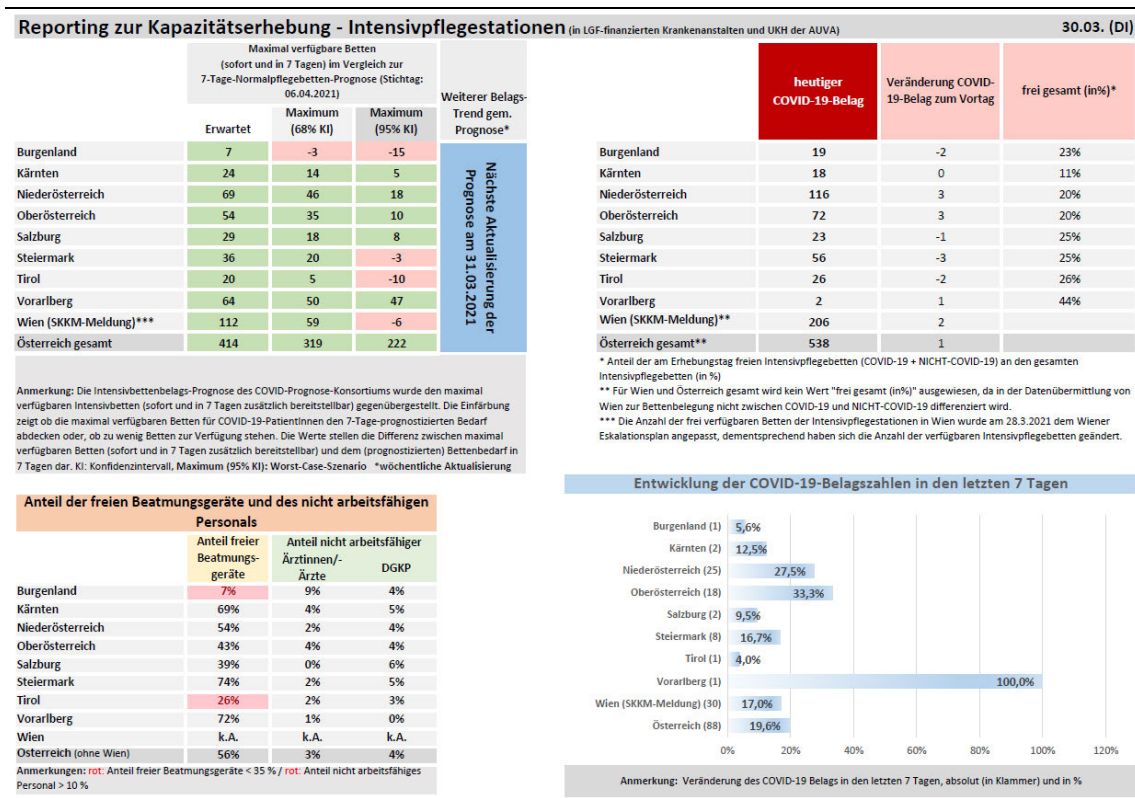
Reporting zur Kapazitätserhebung - Intensivpflegestationen (in LGF-finanzierten Krankenanstalten und UKH der AUVA)

30.03. (DI)

| | Maximal verfügbare Betten (sofort und in 7 Tagen) im Vergleich zur 7-Tage-Normalpflegebetten-Prognose (Stichtag: 06.04.2021) Erwartet | Maximum (68% KI) | Maximum (95% KI) | Weiterer Belags-Trend gem. Prognose* |
|---|---|---|---|---|
| Burgenland | 7 | -3 | -15 | Nächste Aktualisierung der Prognose am 31.03.2021 |
| Kärnten | 24 | 14 | 5 | |
| Niederösterreich | 69 | 46 | 18 | |
| Oberösterreich | 54 | 35 | 10 | |
| Salzburg | 29 | 18 | 8 | |
| Steiermark | 36 | 20 | -3 | |
| Tirol | 20 | 5 | -10 | |
| Vorarlberg | 64 | 50 | 47 | |
| Wien (SKKM-Meldung)*** | 112 | 59 | -6 | |
| Österreich gesamt | 414 | 319 | 222 | |

| | heutiger COVID-19-Belag | Veränderung COVID-19-Belag zum Vortag | frei gesamt (in%)* |
|---|---|---|---|
| Burgenland | 19 | -2 | 23% |
| Kärnten | 18 | 0 | 11% |
| Niederösterreich | 116 | 3 | 20% |
| Oberösterreich | 72 | 3 | 20% |
| Salzburg | 23 | -1 | 25% |
| Steiermark | 56 | -3 | 25% |
| Tirol | 26 | -2 | 26% |
| Vorarlberg | 2 | 1 | 44% |
| Wien (SKKM-Meldung)** | 206 | 2 | |
| Österreich gesamt** | 538 | 1 | |

* Anteil der am Erhebungstag freien Intensivpflegebetten (COVID-19 + NICHT-COVID-19) an den gesamten Intensivpflegebetten (in %)
** Für Wien und Österreich gesamt wird kein Wert "frei gesamt (in%)" ausgewiesen, da in der Datenübermittlung von Wien zur Bettenbelegung nicht zwischen COVID-19 und NICHT-COVID-19 differenziert wird.
*** Die Anzahl der frei verfügbaren Betten der Intensivpflegestationen in Wien wurde am 28.3.2021 dem Wiener Eskalationsplan angepasst, dementsprechend haben sich die Anzahl der verfügbaren Intensivpflegebetten geändert.

Anmerkung: Die Intensivbettenbelags-Prognose des COVID-Prognose-Konsortiums wurde den maximal verfügbaren Intensivbetten (sofort und in 7 Tagen zusätzlich bereitstellbar) gegenübergestellt. Die Einfärbung zeigt ob die maximal verfügbaren Betten für COVID-19-PatientInnen den 7-Tage-prognostizierten Bedarf abdecken oder, ob zu wenig Betten zur Verfügung stehen. Die Werte stellen die Differenz zwischen maximal verfügbaren Betten (sofort und in 7 Tagen zusätzlich bereitstellbar) und dem (prognostizierten) Bettenbedarf in 7 Tagen dar. KI: Konfidenzintervall, Maximum (95% KI): Worst-Case-Szenario *wöchentliche Aktualisierung

Anteil der freien Beatmungsgeräte und des nicht arbeitsfähigen Personals

| | Anteil freier Beatmungs-geräte | Anteil nicht arbeitsfähiger Ärztinnen/-Ärzte | DGKP |
|---|---|---|---|
| Burgenland | 7% | 9% | 4% |
| Kärnten | 69% | 4% | 5% |
| Niederösterreich | 54% | 2% | 4% |
| Oberösterreich | 43% | 4% | 4% |
| Salzburg | 39% | 0% | 6% |
| Steiermark | 74% | 2% | 5% |
| Tirol | 26% | 2% | 3% |
| Vorarlberg | 72% | 1% | 0% |
| Wien | k.A. | k.A. | k.A. |
| Osterreich (ohne Wien) | 56% | 3% | 4% |

Anmerkungen: rot: Anteil freier Beatmungsgeräte < 35 % / rot: Anteil nicht arbeitsfähiges Personal > 10 %

Entwicklung der COVID-19-Belagszahlen in den letzten 7 Tagen

Burgenland (1) 5,6%
Kärnten (2) 12,5%
Niederösterreich (25) 27,5%
Oberösterreich (18) 33,3%
Salzburg (2) 9,5%
Steiermark (8) 16,7%
Tirol (1) 4,0%
Vorarlberg (1) 100,0%
Wien (SKKM-Meldung) (30) 17,0%
Österreich (88) 19,6%

0% 20% 40% 60% 80% 100% 120%

Anmerkung: Veränderung des COVID-19 Belags in den letzten 7 Tagen, absolut (in Klammer) und in %